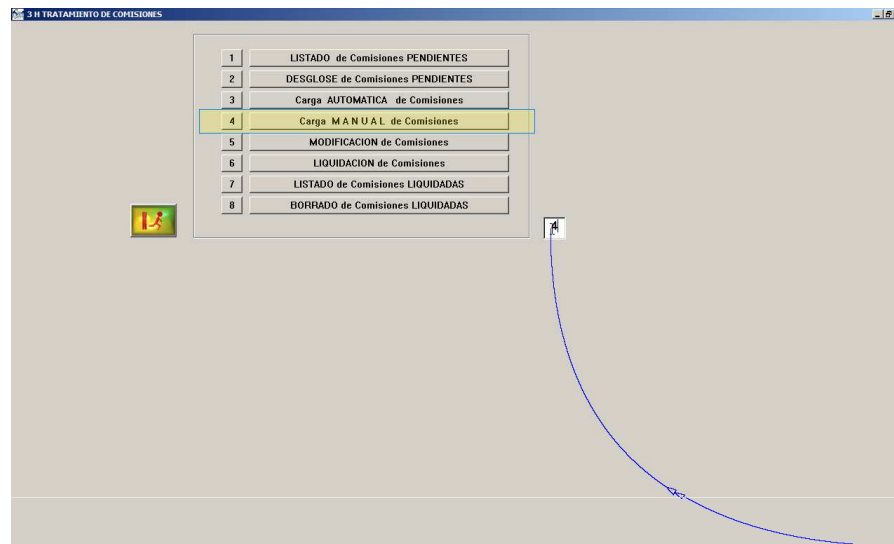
3 H TRATAMIENTO DE COMISIONES

1 LISTADO de Comisiones PENDIENTES
2 DESGLOSE de Comisiones PENDIENTES
3 Carga AUTOMATICA de Comisiones
4 Carga M A N U A L de Comisiones
5 MODIFICACION de Comisiones
6 LIQUIDACION de Comisiones
7 LISTADO de Comisiones LIQUIDADAS
8 BORRADO de Comisiones LIQUIDADAS

4